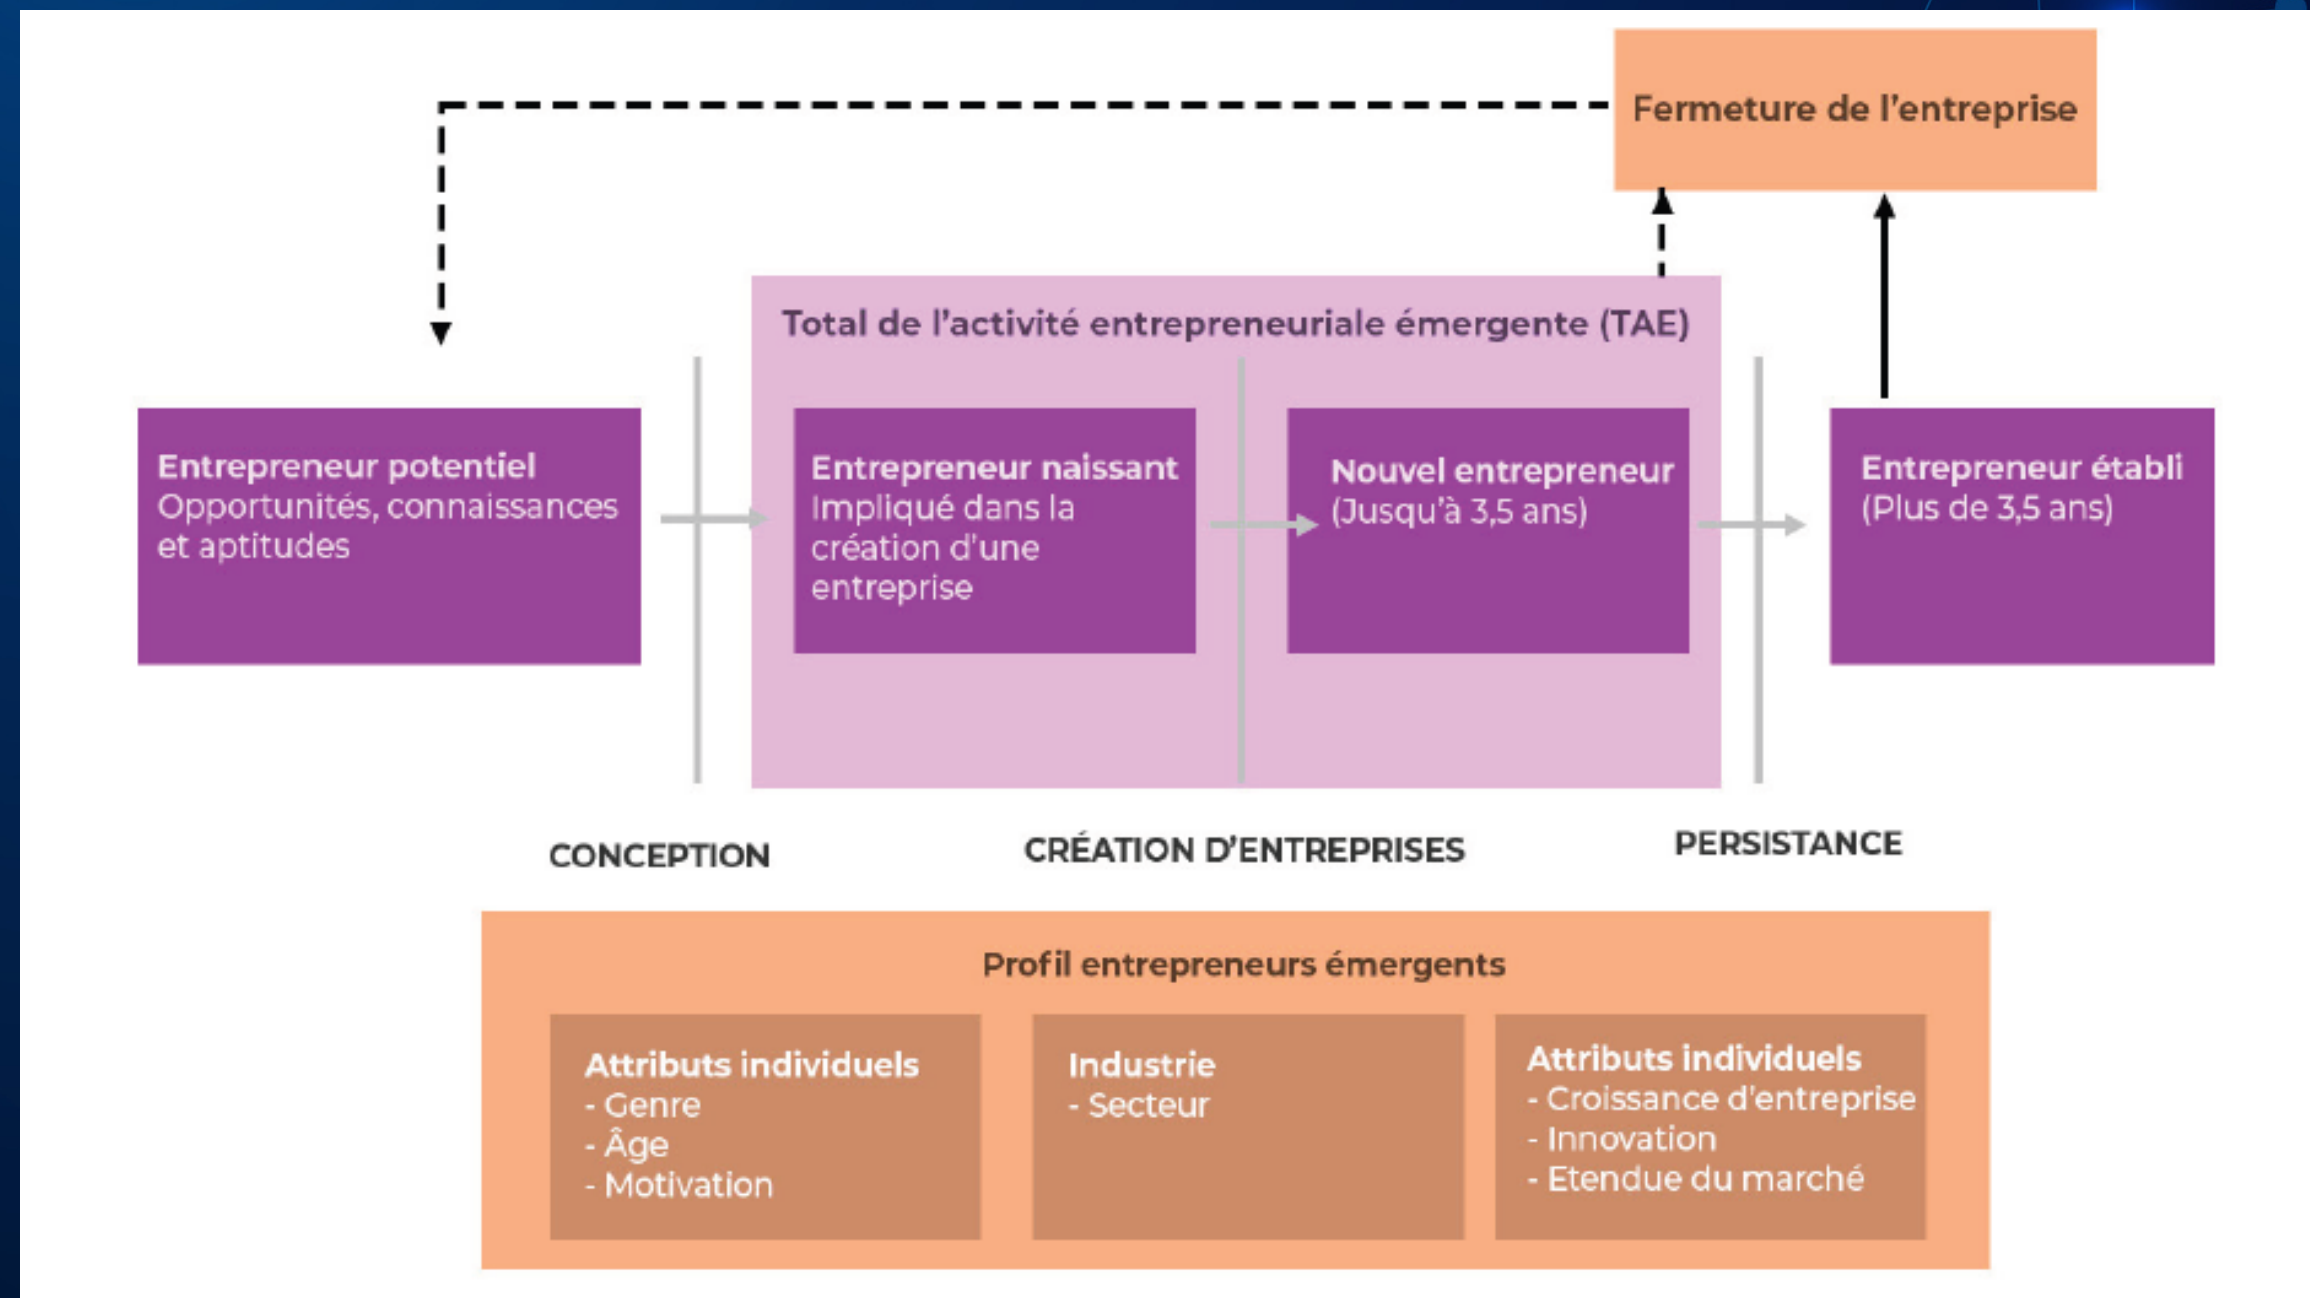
Fermeture de l'entreprise

Total de l'activité entrepreneuriale émergente (TAE)

Entrepreneur potentiel
Opportunités, connaissances et aptitudes

Entrepreneur naissant
Impliqué dans la création d'une entreprise

Nouvel entrepreneur
(Jusqu'à 3,5 ans)

Entrepreneur établi
(Plus de 3,5 ans)

CONCEPTION

CRÉATION D'ENTREPRISES

PERSISTANCE

Profil entrepreneurs émergents

Attributs individuels
- Genre
- Âge
- Motivation

Industrie
- Secteur

Attributs individuels
- Croissance d'entreprise
- Innovation
- Etendue du marché